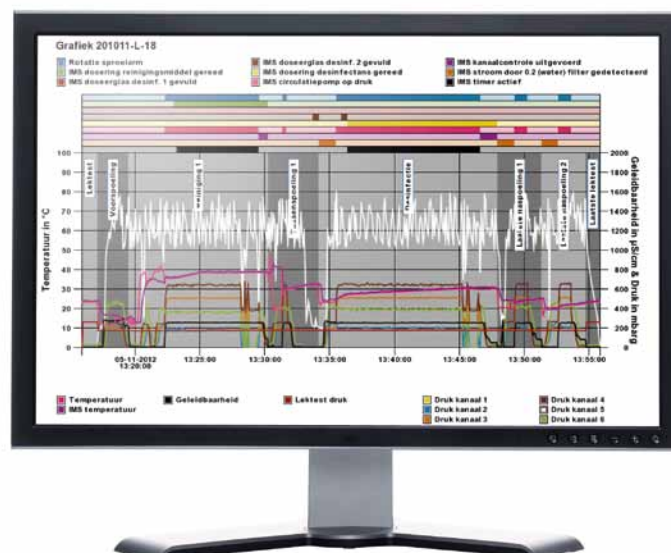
Grafiek 201011-L-18

Rotatie sproeiarm
IMS dosering reinigingsmiddel gereed
IMS doseerglas desinf. 1 gevuld
IMS doseerglas desinf. 2 gevuld
IMS dosering desinfectans gereed
IMS circulatiepomp op druk
IMS kanaalcontrole uitgevoerd
IMS stroom door 0.2 (water) filter gedetecteerd
IMS timer actief

100
90
80
70
60
50
40
30
20
10
0

Temperatuur in °C

Lektest
Voorspoeling
Reiniging 1
Tussenspoeling 1
Desinfectie
Laatste naspoeling 1
Laatste naspoeling 2
Laatste lektest

2000
1800
1600
1400
1200
1000
800
600
400
200
0

Geleidbaarheid in µS/cm & Druk in mbarg

05-11-2012 13:20:00
13:25:00
13:30:00
13:35:00
13:40:00
13:45:00
13:50:00
13:55:00

Temperatuur
IMS temperatuur
Geleidbaarheid
Lektest druk
Druk kanaal 1
Druk kanaal 2
Druk kanaal 3
Druk kanaal 4
Druk kanaal 5
Druk kanaal 6